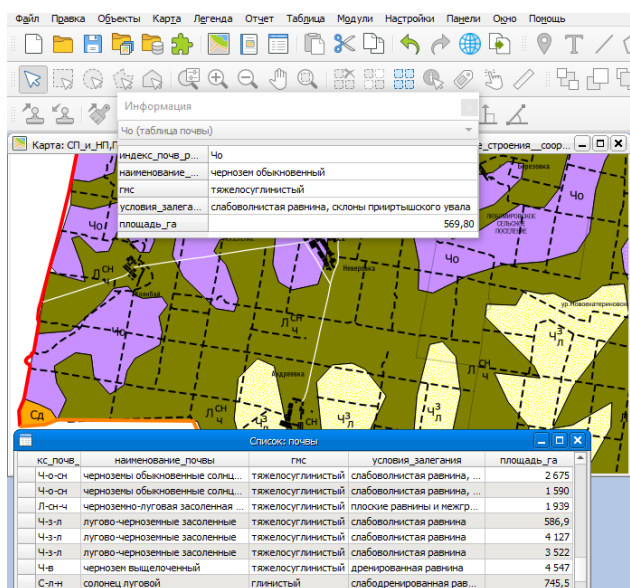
Файл Правка Объекты Карта Легенда Отчет Таблица Модули Настройки Панели Окно Помощь

Информация

Чо (таблица почвы)

| индекс_почв_р... | Чо |
|---|---|
| наименование_... | чернозем обыкновенный |
| гмс | тяжелосуглинистый |
| условия_залега... | слабоволнистая равнина, склоны прииртышского увала |
| площадь_га | 569,80 |

Карта: СП_и_НП,Г... е_строения__соор...

Чо
Чо
Чо
Чо
Л^{сн}_{ч}
Неверовка
Л^{сн}_{ч}
ур.Новоекатериновское
Ч^{3}_{л}
Андреевка
Л^{сн}_{ч}
Ч^{3}_{л}
Ч^{3}_{л}
Сд

Список: почвы

| кс_почв_ | наименование_почвы | гмс | условия_залегания | площадь_га |
|---|---|---|---|---|
| Ч-о-сн | черноземы обыкновенные солнц... | тяжелосуглинистый | слабоволнистая равнина, ... | 2 675 |
| Ч-о-сн | черноземы обыкновенные солнц... | тяжелосуглинистый | слабоволнистая равнина, ... | 1 590 |
| Л-сн-ч | черноземно-луговая засоленная ... | тяжелосуглинистый | плоские равнины и межгр... | 1 939 |
| Ч-з-л | лугово-черноземные засоленные | тяжелосуглинистый | слабоволнистая равнина | 586,9 |
| Ч-з-л | лугово-черноземные засоленные | тяжелосуглинистый | слабоволнистая равнина | 4 127 |
| Ч-з-л | лугово-черноземные засоленные | тяжелосуглинистый | слабоволнистая равнина | 3 522 |
| Ч-в | чернозем выщелоченный | тяжелосуглинистый | дренированная равнина | 4 547 |
| С-л-н | солонец луговой | глинистый | слабодренированная рав... | 745,5 |